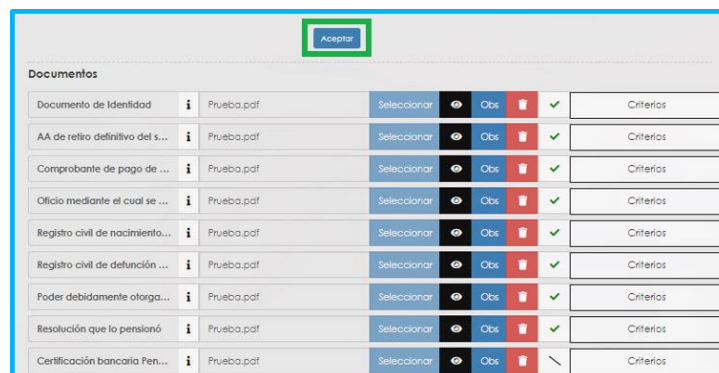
Aceptar

Documentos

| Documento de Identidad | i | Prueba.pdf | Seleccionar | Obs | Criterios |
|---|---|---|---|---|---|
| AA de retiro definitivo del s... | i | Prueba.pdf | Seleccionar | Obs | Criterios |
| Comprobante de pago de ... | i | Prueba.pdf | Seleccionar | Obs | Criterios |
| Oficio mediante el cual se ... | i | Prueba.pdf | Seleccionar | Obs | Criterios |
| Registro civil de nacimiento... | i | Prueba.pdf | Seleccionar | Obs | Criterios |
| Registro civil de defunción ... | i | Prueba.pdf | Seleccionar | Obs | Criterios |
| Poder debidamente otorga... | i | Prueba.pdf | Seleccionar | Obs | Criterios |
| Resolución que lo pensionó | i | Prueba.pdf | Seleccionar | Obs | Criterios |
| Certificación bancaria Pen... | i | Prueba.pdf | Seleccionar | Obs | Criterios |